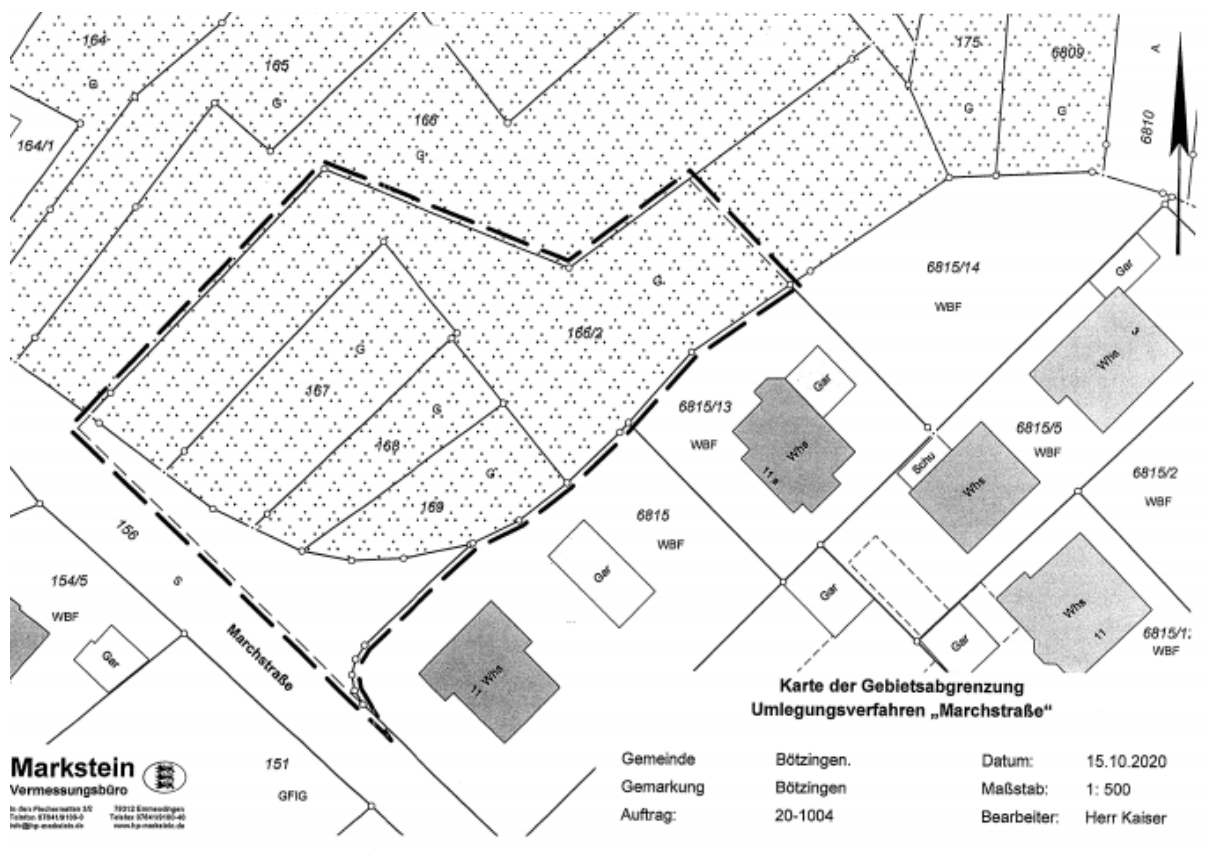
164
G
165
G
164/1
166
G
175
G
6809
G
6810
G
166/2
G
167
G
168
G
169
6815/14
WBF
Gar
Whs
6815/13
WBF
Gar
Whs
11 a
6815/5
WBF
Schu
Whs
6815/2
WBF
6815
WBF
Gar
156
S
154/5
WBF
Gar
Marchstraße
Whs
11
Gar
Gar
Whs
11
6815/1
WBF
Karte der Gebietsabgrenzung
Umlegungsverfahren „Marchstraße“

Markstein
Vermessungsbüro
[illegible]

151
GFIG

| Gemeinde | Bötzingen. | Datum: | 15.10.2020 |
|---|---|---|---|
| Gemarkung | Bötzingen | Maßstab: | 1: 500 |
| Auftrag: | 20-1004 | Bearbeiter: | Herr Kaiser |